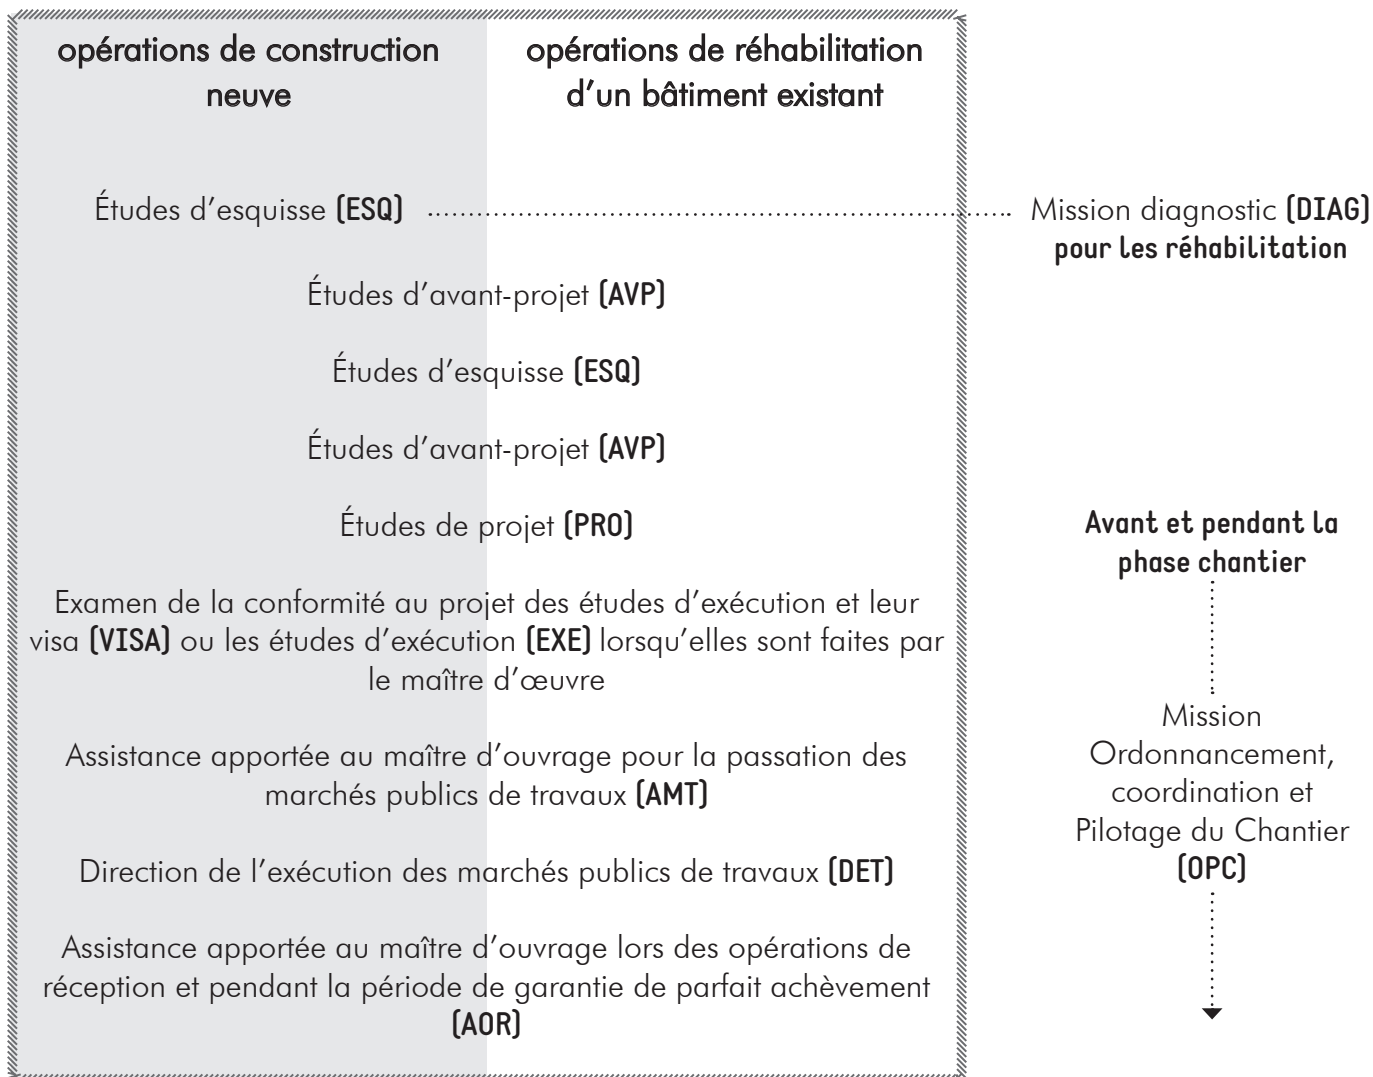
opérations de construction neuve

opérations de réhabilitation d'un bâtiment existant

Études d'esquisse (ESQ)

Mission diagnostic (DIAG) pour les réhabilitation

Études d'avant-projet (AVP)

Études d'esquisse (ESQ)

Études d'avant-projet (AVP)

Études de projet (PRO)

Avant et pendant la phase chantier

Examen de la conformité au projet des études d'exécution et leur visa (VISA) ou les études d'exécution (EXE) lorsqu'elles sont faites par le maître d'œuvre

Mission Ordonnancement, coordination et Pilotage du Chantier (OPC)

Assistance apportée au maître d'ouvrage pour la passation des marchés publics de travaux (AMT)

Direction de l'exécution des marchés publics de travaux (DET)

Assistance apportée au maître d'ouvrage lors des opérations de réception et pendant la période de garantie de parfait achèvement (AOR)